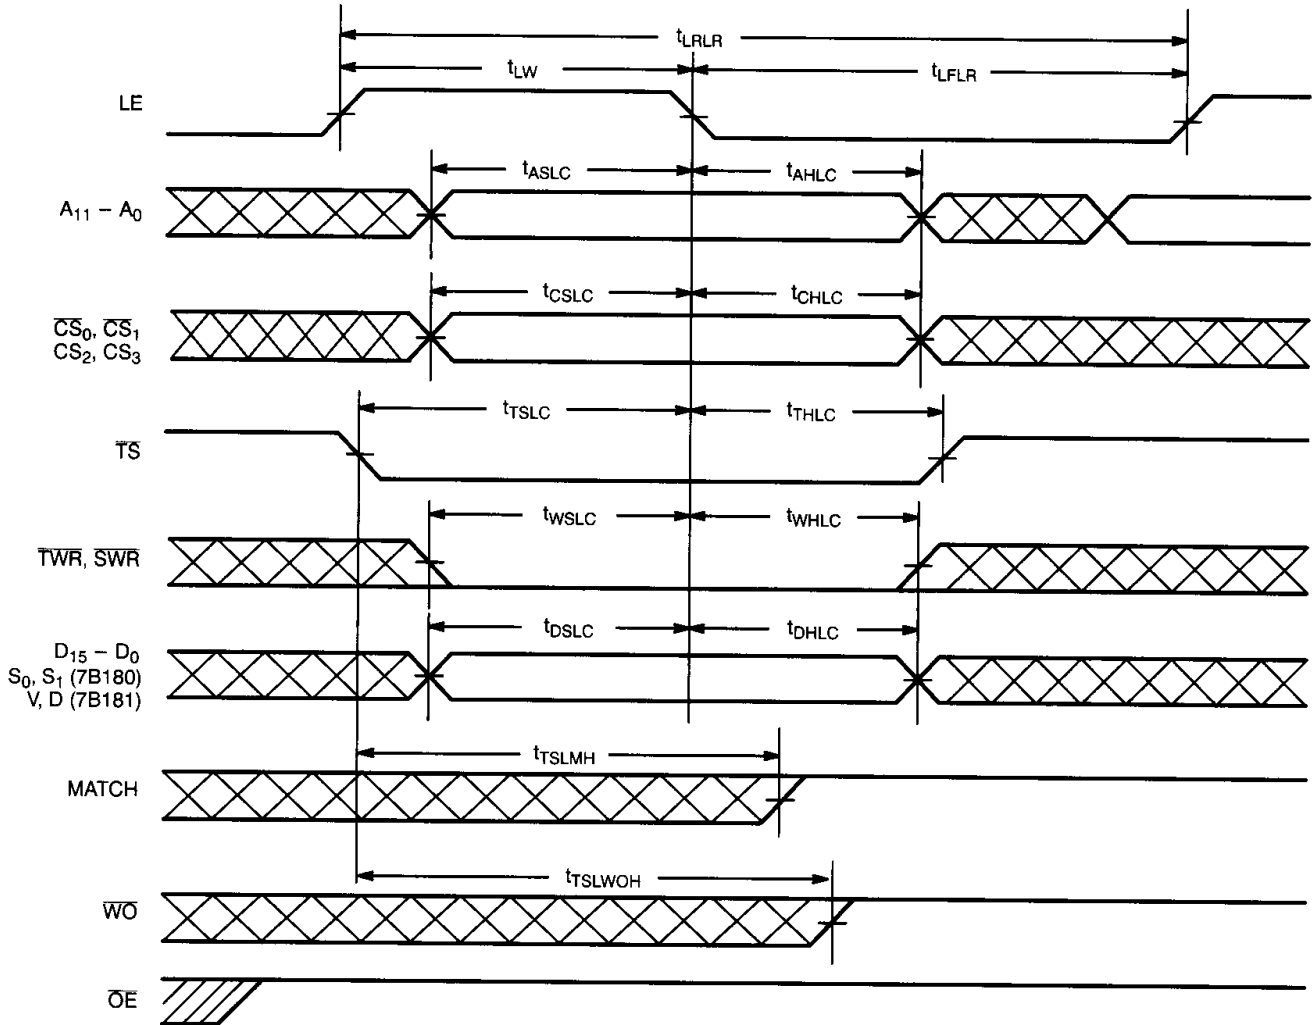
$t_{LRLR}$

$t_{LW}$

$t_{LFLR}$

LE

$t_{ASLC}$

$t_{AHLC}$

$A_{11} - A_0$

$t_{CSLC}$

$t_{CHLC}$

$\overline{CS}_0$, $\overline{CS}_1$
$CS_2$, $CS_3$

$t_{TSLC}$

$t_{THLC}$

$\overline{TS}$

$t_{WSLC}$

$t_{WHLC}$

$\overline{TWR}$, $\overline{SWR}$

$t_{DSLC}$

$t_{DHLC}$

$D_{15} - D_0$
$S_0$, $S_1$ (7B180)
V, D (7B181)

$t_{TSLMH}$

MATCH

$t_{TSLWOH}$

$\overline{WO}$

$\overline{OE}$